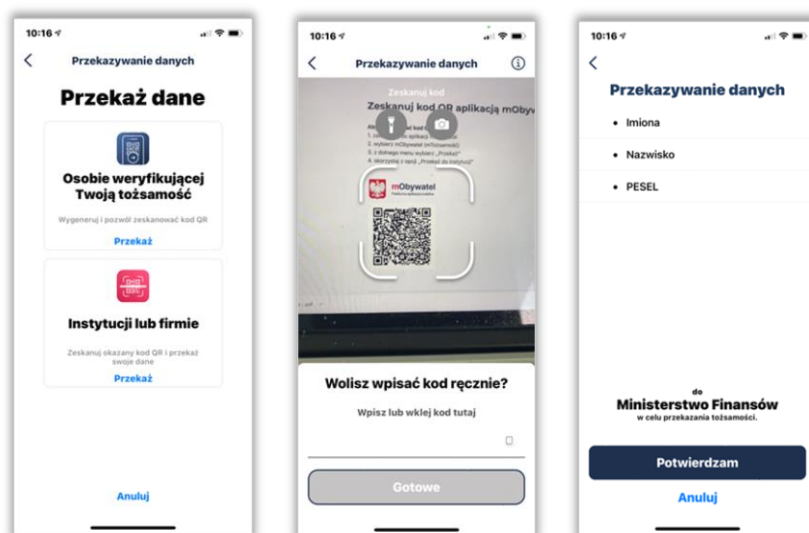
10:16

Przekazywanie danych

Przekaż dane

Osobie weryfikującej Twoją tożsamość

Wygeneruj i pozwól zeskanować kod QR

Przekaż

Instytucji lub firmie

Zeskanuj okazany kod QR i przekaż swoje dane

Przekaż

Anuluj

10:16

Przekazywanie danych

Zeskanuj kod

Zeskanuj kod QR aplikacją mObyw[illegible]

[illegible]

mObywatel

Wolisz wpisać kod ręcznie?

Wpisz lub wklej kod tutaj

Gotowe

10:16

Przekazywanie danych

• Imiona

• Nazwisko

• PESEL

do

Ministerstwo Finansów

w celu przekazania tożsamości.

Potwierdzam

Anuluj